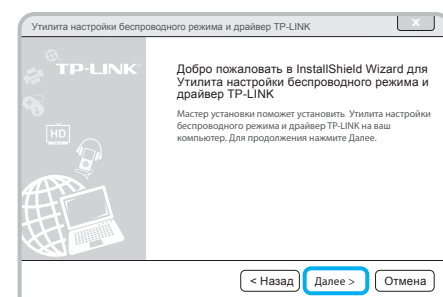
Утилита настройки беспроводного режима и драйвер TP-LINK

TP-LINK

HD

Добро пожаловать в InstallShield Wizard для Утилита настройки беспроводного режима и драйвер TP-LINK

Мастер установки поможет установить Утилита настройки беспроводного режима и драйвер TP-LINK на ваш компьютер. Для продолжения нажмите Далее.

< Назад

Далее >

Отмена